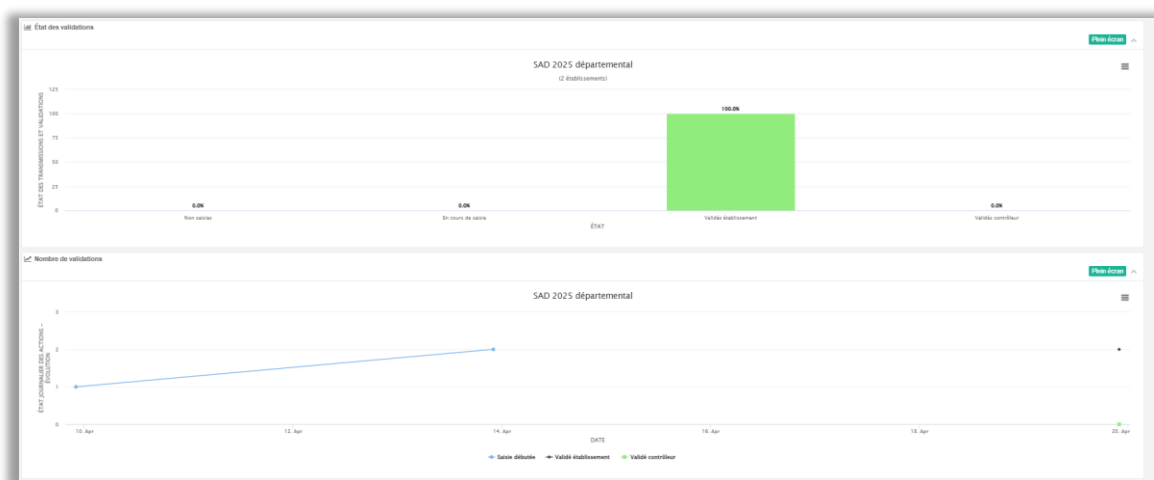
État des validations

Plein écran

SAD 2025 départemental

(2 établissements)

125
100
75
50
25
0

ÉTAT DES TRANSMISSIONS ET VALIDATIONS

0.0%
0.0%
100.0%
0.0%

Non saisies
En cours de saisie
Validés établissement
Validés contrôleur

ÉTAT

Nombre de validations

Plein écran

SAD 2025 départemental

3
2
1
0

ÉTAT JOURNALIER DES ACTIONS - ÉVOLUTION

10. Apr
12. Apr
14. Apr
16. Apr
18. Apr
20. Apr

DATE

Saisie débutée
Validé établissement
Validé contrôleur